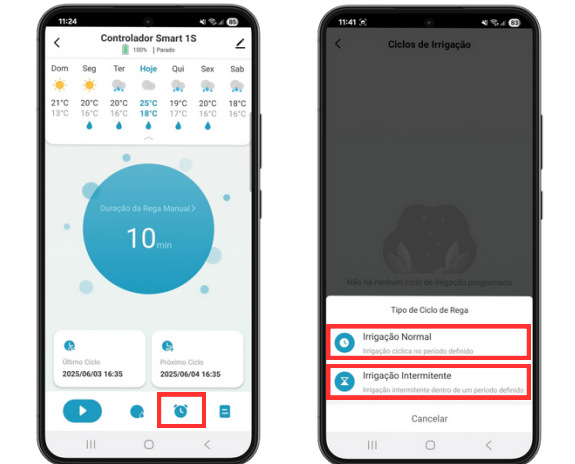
11:24

85

Controlador Smart 1S

100% | Parado

| Dom | Seg | Ter | Hoje | Qui | Sex | Sab |
|---|---|---|---|---|---|---|
| 21°C | 20°C | 20°C | 25°C | 19°C | 20°C | 18°C |
| 13°C | 16°C | 16°C | 18°C | 17°C | 16°C | 16°C |

Duração da Rega Manual >

10min

Último Ciclo
2025/06/03 16:35

Próximo Ciclo
2025/06/04 16:35

11:41

83

Ciclos de Irrigação

Não há nenhum ciclo de irrigação programado

Tipo de Ciclo de Rega

Irrigação Normal
Irrigação cíclica no período definido

Irrigação Intermitente
Irrigação intermitente dentro de um período definido

Cancelar